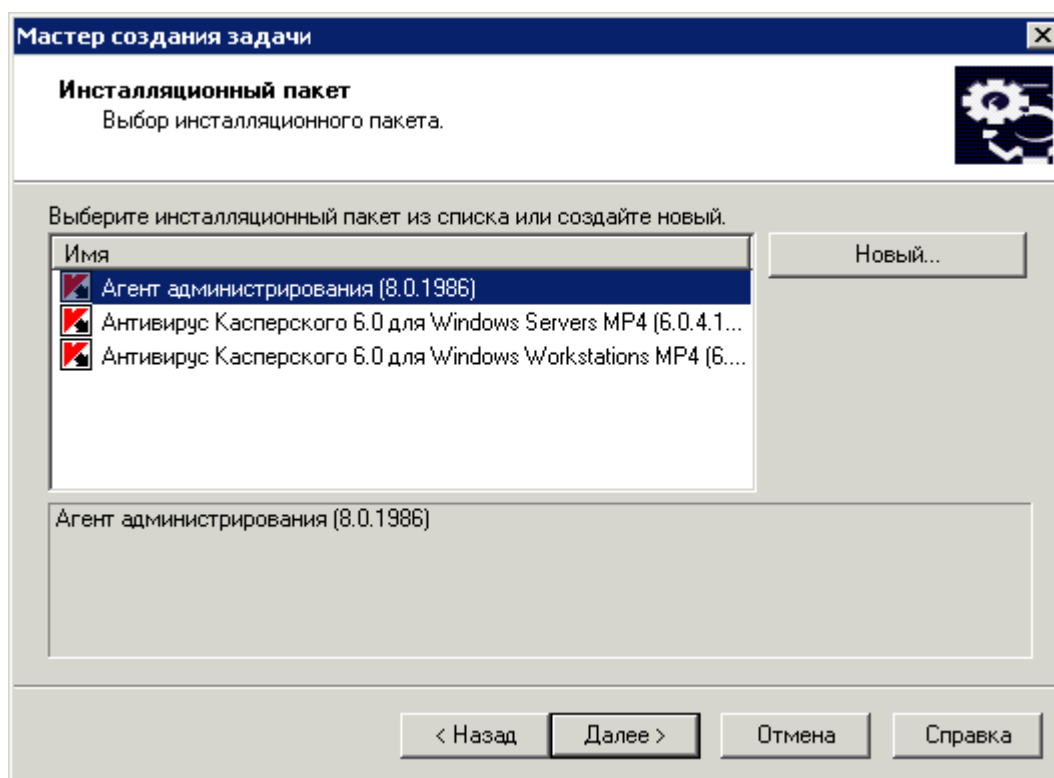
Мастер создания задачи

Инсталляционный пакет
Выбор инсталляционного пакета.

Выберите инсталляционный пакет из списка или создайте новый.

| Имя |
|---|
| Агент администрирования (8.0.1986) |
| Антивирус Касперского 6.0 для Windows Servers MP4 (6.0.4.1... |
| Антивирус Касперского 6.0 для Windows Workstations MP4 (6.... |

Новый...

Агент администрирования (8.0.1986)

< Назад
Далее >
Отмена
Справка